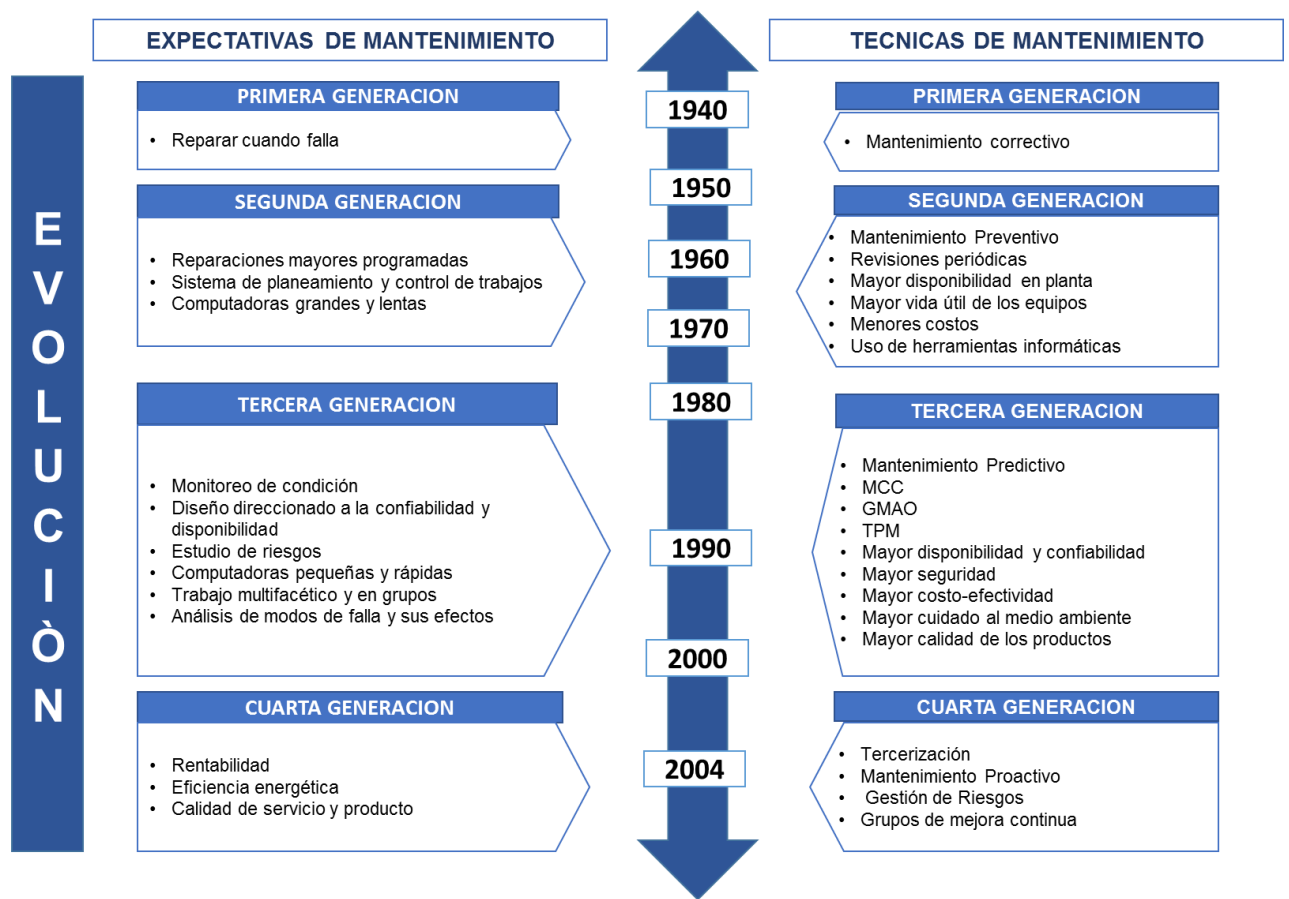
EXPECTATIVAS DE MANTENIMIENTO

TECNICAS DE MANTENIMIENTO

EVOLUCIÒN

PRIMERA GENERACION

• Reparar cuando falla

1940

PRIMERA GENERACION

• Mantenimiento correctivo

1950

SEGUNDA GENERACION

• Reparaciones mayores programadas
• Sistema de planeamiento y control de trabajos
• Computadoras grandes y lentas

1960

1970

SEGUNDA GENERACION

• Mantenimiento Preventivo
• Revisiones periódicas
• Mayor disponibilidad en planta
• Mayor vida útil de los equipos
• Menores costos
• Uso de herramientas informáticas

1980

TERCERA GENERACION

• Monitoreo de condición
• Diseño direccionado a la confiabilidad y disponibilidad
• Estudio de riesgos
• Computadoras pequeñas y rápidas
• Trabajo multifacético y en grupos
• Análisis de modos de falla y sus efectos

1990

TERCERA GENERACION

• Mantenimiento Predictivo
• MCC
• GMAO
• TPM
• Mayor disponibilidad y confiabilidad
• Mayor seguridad
• Mayor costo-efectividad
• Mayor cuidado al medio ambiente
• Mayor calidad de los productos

2000

CUARTA GENERACION

• Rentabilidad
• Eficiencia energética
• Calidad de servicio y producto

2004

CUARTA GENERACION

• Tercerización
• Mantenimiento Proactivo
• Gestión de Riesgos
• Grupos de mejora continua